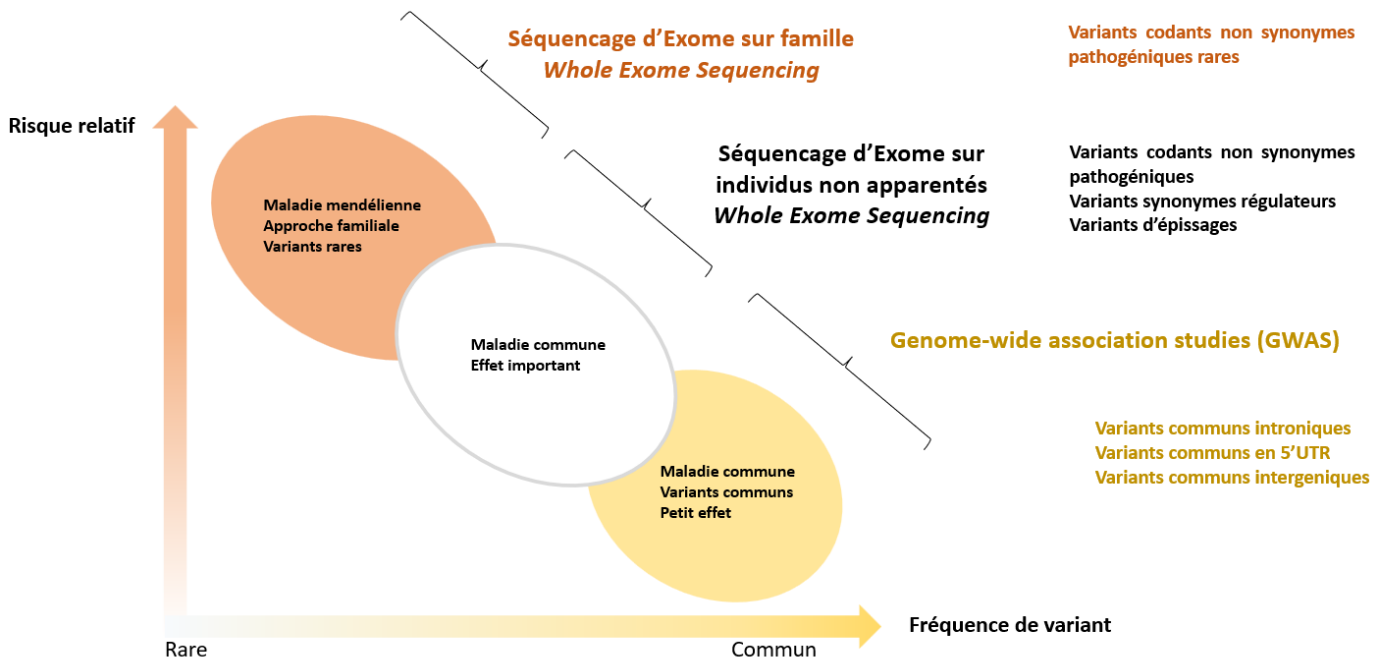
Séquencage d'Exome sur famille
*Whole Exome Sequencing*

Variants codants non synonymes pathogéniques rares

Risque relatif

Séquencage d'Exome sur individus non apparentés
*Whole Exome Sequencing*

Variants codants non synonymes pathogéniques
Variants synonymes régulateurs
Variants d'épissages

Maladie mendélienne
Approche familiale
Variants rares

Maladie commune
Effet important

Genome-wide association studies (GWAS)

Variants communs introniques
Variants communs en 5'UTR
Variants communs intergeniques

Maladie commune
Variants communs
Petit effet

Fréquence de variant

Rare

Commun